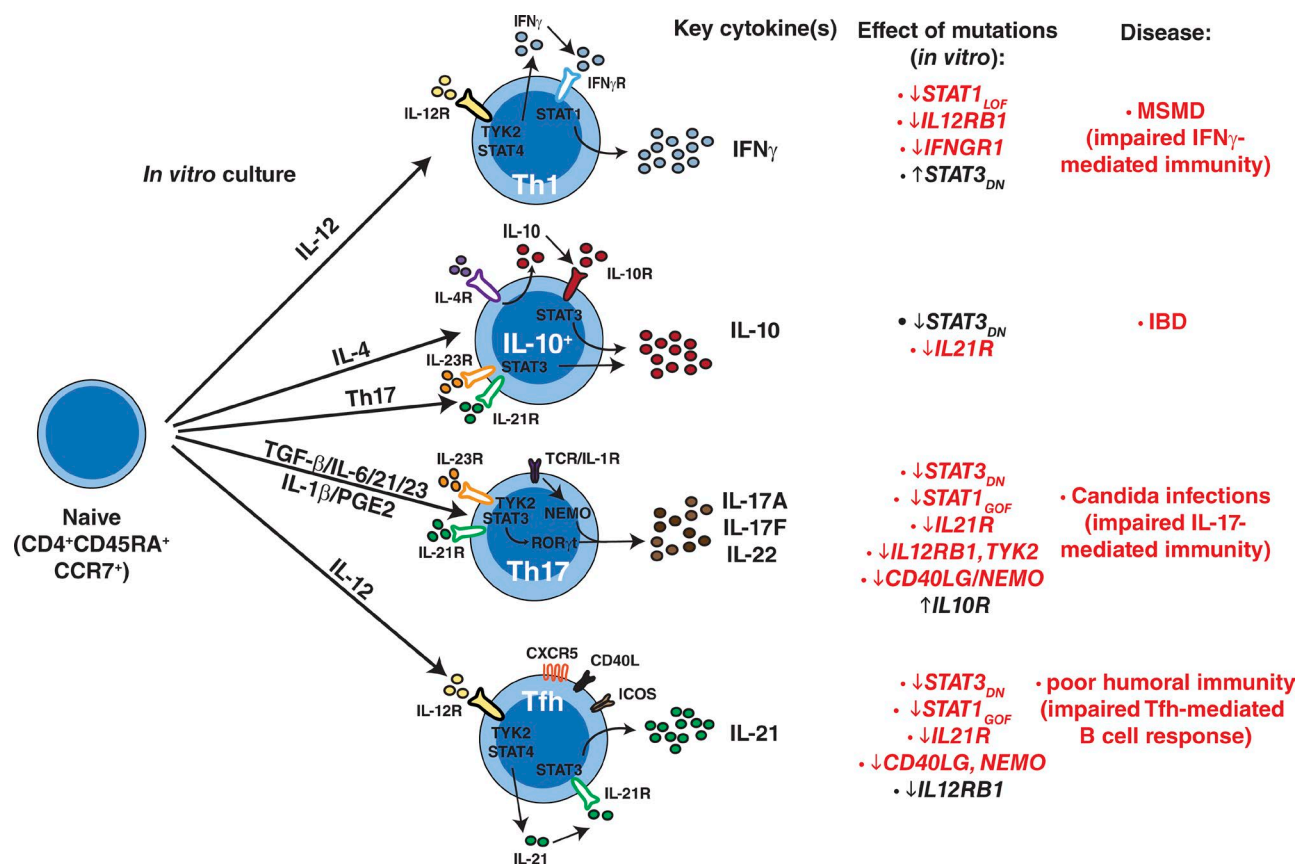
Key cytokine(s)

Effect of mutations (*in vitro*):

Disease:

*In vitro* culture

IFNγ

IFNγR

IL-12R

TYK2 STAT4

STAT1

Th1

IFNγ

• ↓$STAT1_{LOF}$
• ↓*IL12RB1*
• ↓*IFNGR1*
• ↑$STAT3_{DN}$

• MSMD (impaired IFNγ-mediated immunity)

IL-12

IL-10

IL-10R

IL-4R

STAT3

IL-10⁺

IL-23R

STAT3

IL-21R

IL-10

• ↓$STAT3_{DN}$
• ↓*IL21R*

• IBD

IL-4

Th17

Naive (CD4⁺CD45RA⁺ CCR7⁺)

TGF-β/IL-6/21/23
IL-1β/PGE2

IL-23R

TCR/IL-1R

TYK2 STAT3

NEMO

RORγt

IL-21R

Th17

IL-17A
IL-17F
IL-22

• ↓$STAT3_{DN}$
• ↓$STAT1_{GOF}$
• ↓*IL21R*
• ↓*IL12RB1, TYK2*
• ↓*CD40LG/NEMO*
↑*IL10R*

• Candida infections (impaired IL-17-mediated immunity)

IL-12

CXCR5

CD40L

ICOS

Tfh

IL-12R

TYK2 STAT4

STAT3

IL-21R

IL-21

IL-21

• ↓$STAT3_{DN}$
• ↓$STAT1_{GOF}$
• ↓*IL21R*
• ↓*CD40LG, NEMO*
• ↓*IL12RB1*

• poor humoral immunity (impaired Tfh-mediated B cell response)